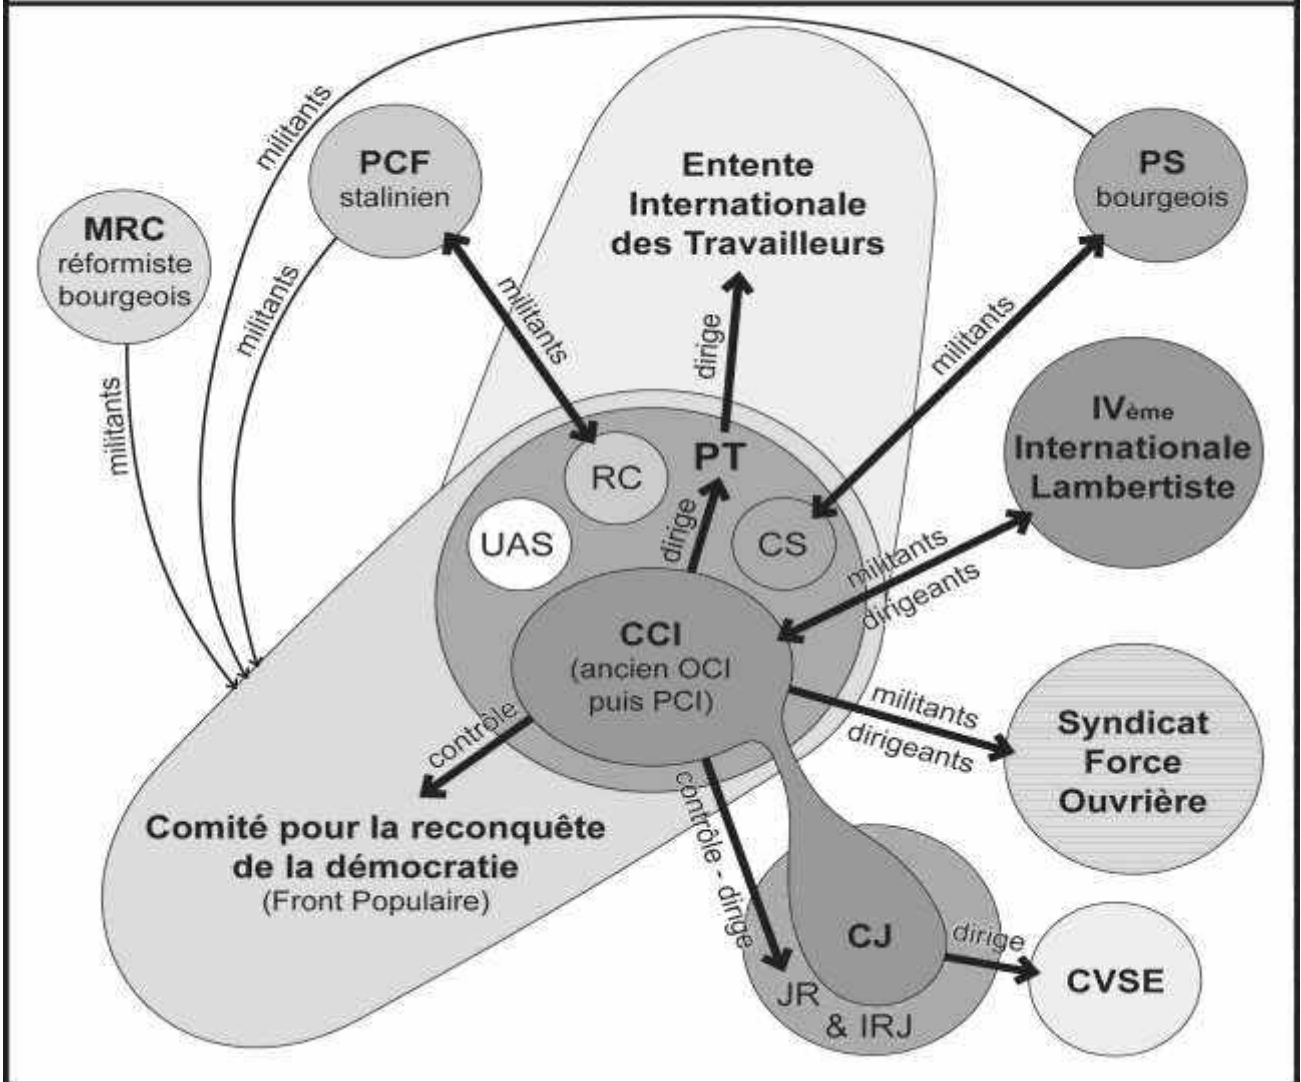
militants

PCF
stalinien

MRC
réformiste
bourgeois

militants

militants

Entente
Internationale
des Travailleurs

PS
bourgeois

militants

dirige

militants

IV$^{ème}$
Internationale
Lambertiste

RC

PT

UAS

dirige

CS

militants
dirigeants

CCI
(ancien OCI
puis PCI)

contrôle

militants
dirigeants

Syndicat
Force
Ouvrière

Comité pour la reconquête
de la démocratie
(Front Populaire)

contrôle - dirige

CJ

dirige

CVSE

JR
& IRJ